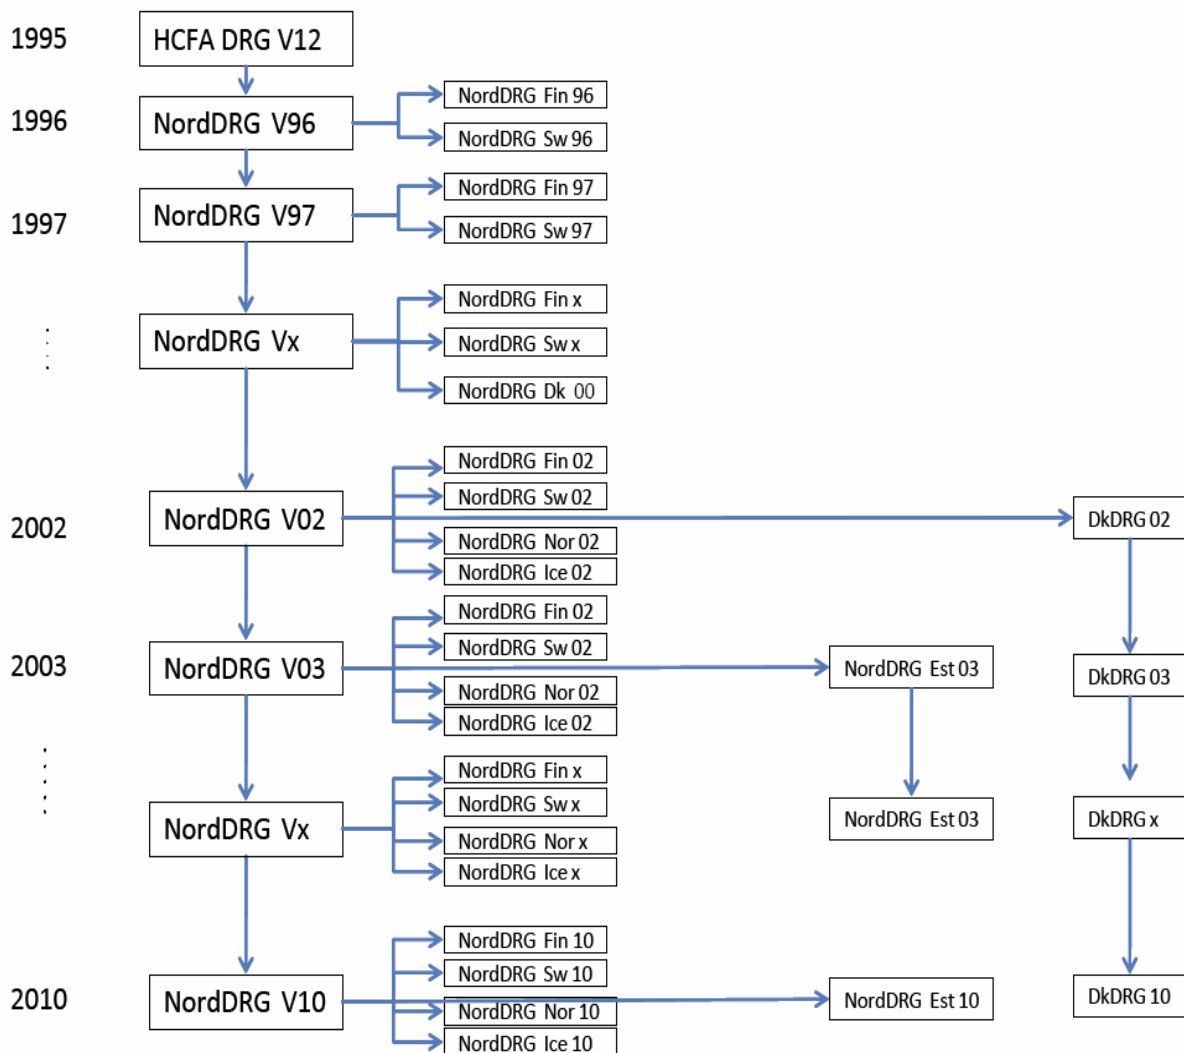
1995 HCFA DRG V12

1996 NordDRG V96
NordDRG Fin 96
NordDRG Sw 96

1997 NordDRG V97
NordDRG Fin 97
NordDRG Sw 97

NordDRG Vx
NordDRG Fin x
NordDRG Sw x
NordDRG Dk 00

2002 NordDRG V02
NordDRG Fin 02
NordDRG Sw 02
NordDRG Nor 02
NordDRG Ice 02
DkDRG 02

2003 NordDRG V03
NordDRG Fin 02
NordDRG Sw 02
NordDRG Nor 02
NordDRG Ice 02
NordDRG Est 03
DkDRG 03

NordDRG Vx
NordDRG Fin x
NordDRG Sw x
NordDRG Nor x
NordDRG Ice x
NordDRG Est 03
DkDRG x

2010 NordDRG V10
NordDRG Fin 10
NordDRG Sw 10
NordDRG Nor 10
NordDRG Ice 10
NordDRG Est 10
DkDRG 10